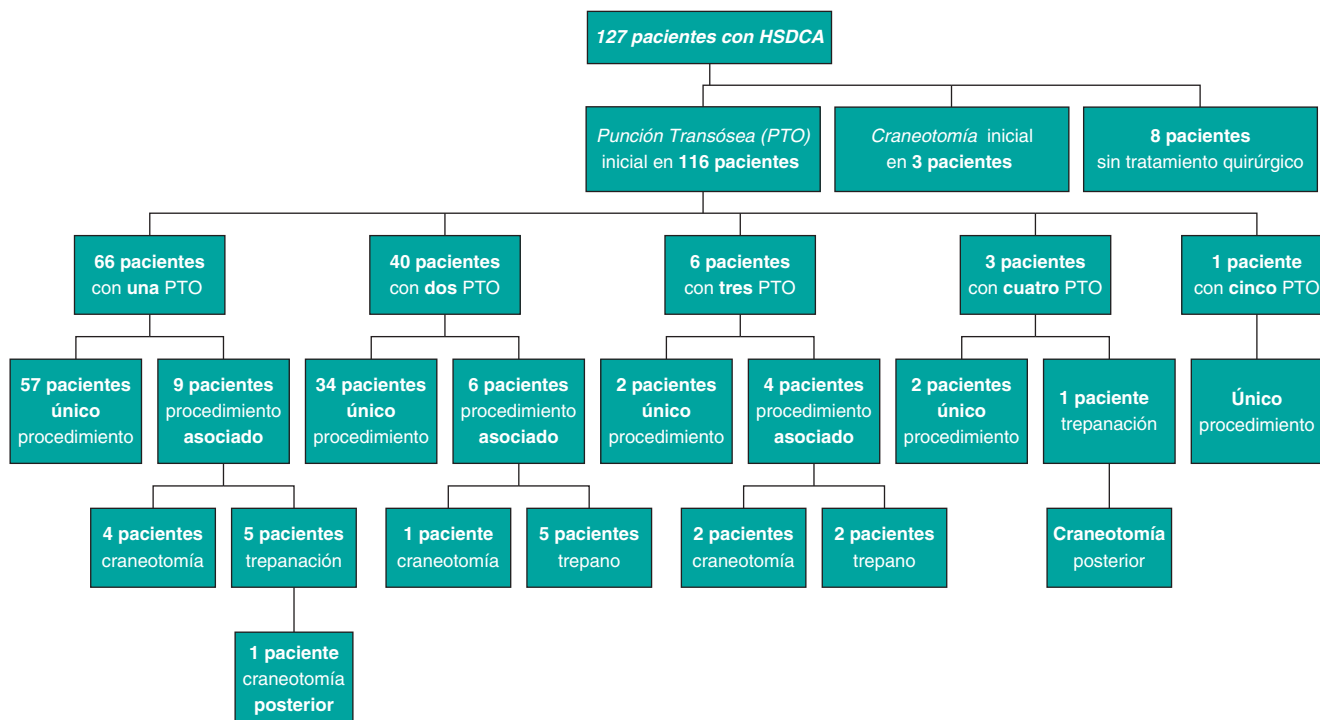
127 pacientes con HSDCA

Punción Transósea (PTO) inicial en 116 pacientes

Craneotomía inicial en 3 pacientes

8 pacientes sin tratamiento quirúrgico

66 pacientes con una PTO

40 pacientes con dos PTO

6 pacientes con tres PTO

3 pacientes con cuatro PTO

1 paciente con cinco PTO

57 pacientes único procedimiento

9 pacientes procedimiento asociado

34 pacientes único procedimiento

6 pacientes procedimiento asociado

2 pacientes único procedimiento

4 pacientes procedimiento asociado

2 pacientes único procedimiento

1 paciente trepanación

Único procedimiento

4 pacientes craneotomía

5 pacientes trepanación

1 paciente craneotomía

5 pacientes trepano

2 pacientes craneotomía

2 pacientes trepano

Craneotomía posterior

1 paciente craneotomía posterior